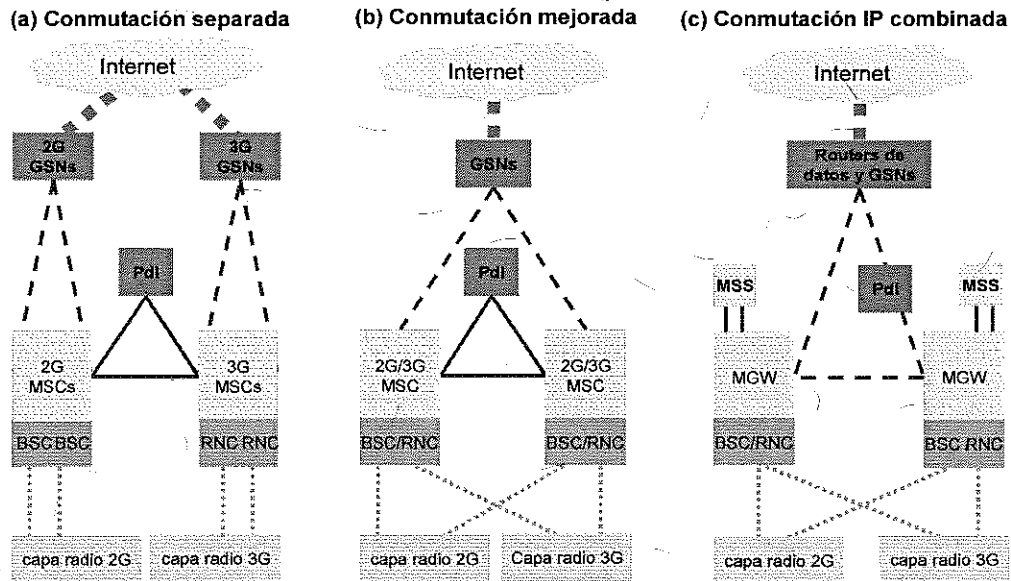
(a) Conmutación separada

Internet

2G GSNs

3G GSNs

PdI

2G MSCs

3G MSCs

BSC BSC

RNC RNC

capa radio 2G

capa radio 3G

(b) Conmutación mejorada

Internet

GSNs

PdI

2G/3G MSC

2G/3G MSC

BSC/RNC

BSC/RNC

capa radio 2G

Capa radio 3G

(c) Conmutación IP combinada

Internet

Routers de datos y GSNs

MSS

PdI

MSS

MGW

MGW

BSC/RNC

BSC RNC

capa radio 2G

capa radio 3G